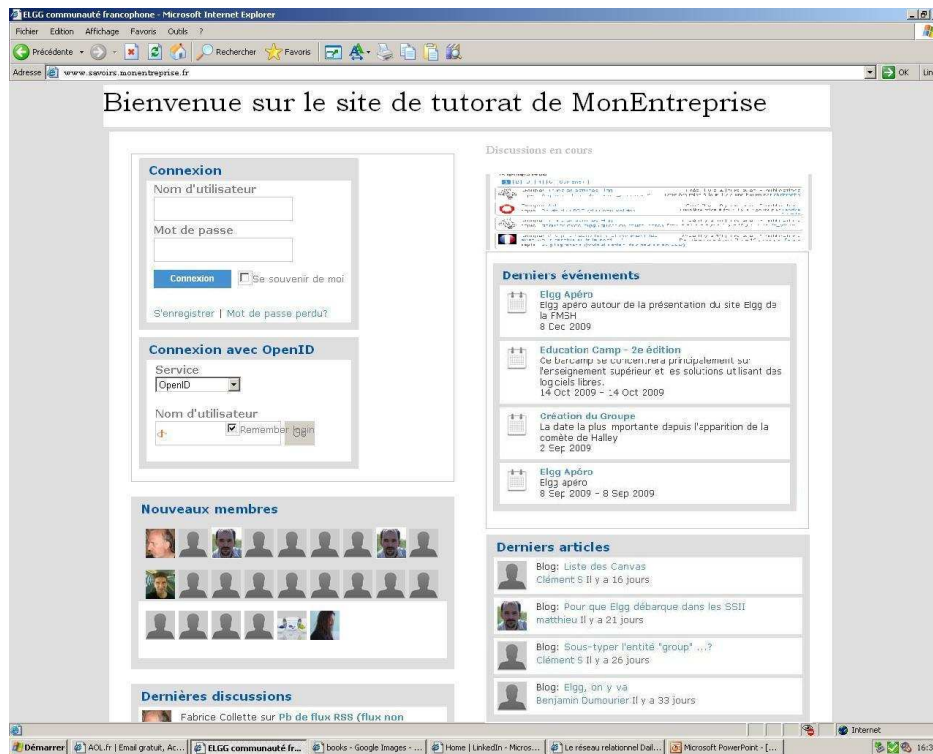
ELGG communauté francophone - Microsoft Internet Explorer

Fichier Edition Affichage Favoris Outils ?

Précédente Rechercher Favoris

Adresse www.savoirs.monentreprise.fr

OK Lin

Bienvenue sur le site de tutorat de MonEntreprise

Connexion
Nom d'utilisateur
Mot de passe
Connexion
Se souvenir de moi
S'enregistrer | Mot de passe perdu?

Connexion avec OpenID
Service
OpenID
Nom d'utilisateur
Remember login

Nouveaux membres

Dernières discussions
Fabrice Collette sur Pb de flux RSS (flux non

Discussions en cours

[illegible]

Derniers événements

Elgg Apéro
Elgg apéro autour de la présentation du site Elgg de la FMSH
8 Dec 2009

Education Camp - 2e édition
Ce barcamp se concentrera principalement sur l'enseignement supérieur et les solutions utilisant des logiciels libres.
14 Oct 2009 - 14 Oct 2009

Création du Groupe
La date la plus importante depuis l'apparition de la comète de Halley
2 Sep 2009

Elgg Apéro
Elgg apéro
8 Sep 2009 - 8 Sep 2009

Derniers articles

Blog: Liste des Canvas
Clément S Il y a 16 jours

Blog: Pour que Elgg débarque dans les SSII
matthieu Il y a 21 jours

Blog: Sous-typer l'entité 'group' ...?
Clément S Il y a 26 jours

Blog: Elgg, on y va
Benjamin Dumourier Il y a 33 jours

Internet

Démarrer | AOL.fr | Email gratuit, Ac... | ELGG communauté fr... | books - Google Images - ... | Home | LinkedIn - Micros... | Le réseau relationnel Dail... | Microsoft PowerPoint - [... | 16:3